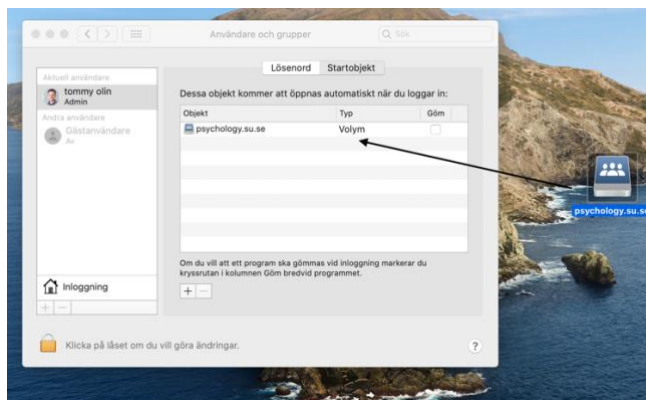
Användare och grupper

Sök

Aktuell användare

tommy olin
Admin

Andra användare

Gästanvändare
Av

Inloggning

+ −

Lösenord Startobjekt

Dessa objekt kommer att öppnas automatiskt när du loggar in:

| Objekt | Typ | Göm |
|---|---|---|
| psychology.su.se | Volym | |

Om du vill att ett program ska gömmas vid inloggning markerar du kryssrutan i kolumnen Göm bredvid programmet.

+ −

Klicka på låset om du vill göra ändringar.

?

psychology.su.se